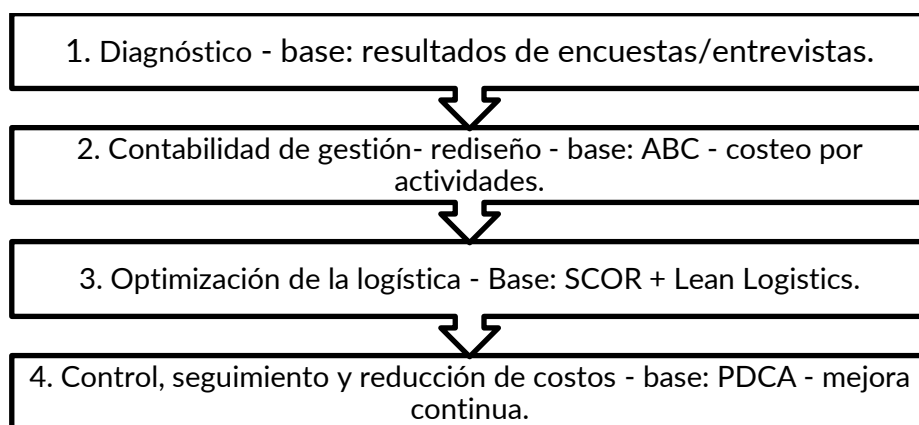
1. Diagnóstico - base: resultados de encuestas/entrevistas.

2. Contabilidad de gestión- rediseño - base: ABC - costeo por actividades.

3. Optimización de la logística - Base: SCOR + Lean Logistics.

4. Control, seguimiento y reducción de costos - base: PDCA - mejora continua.